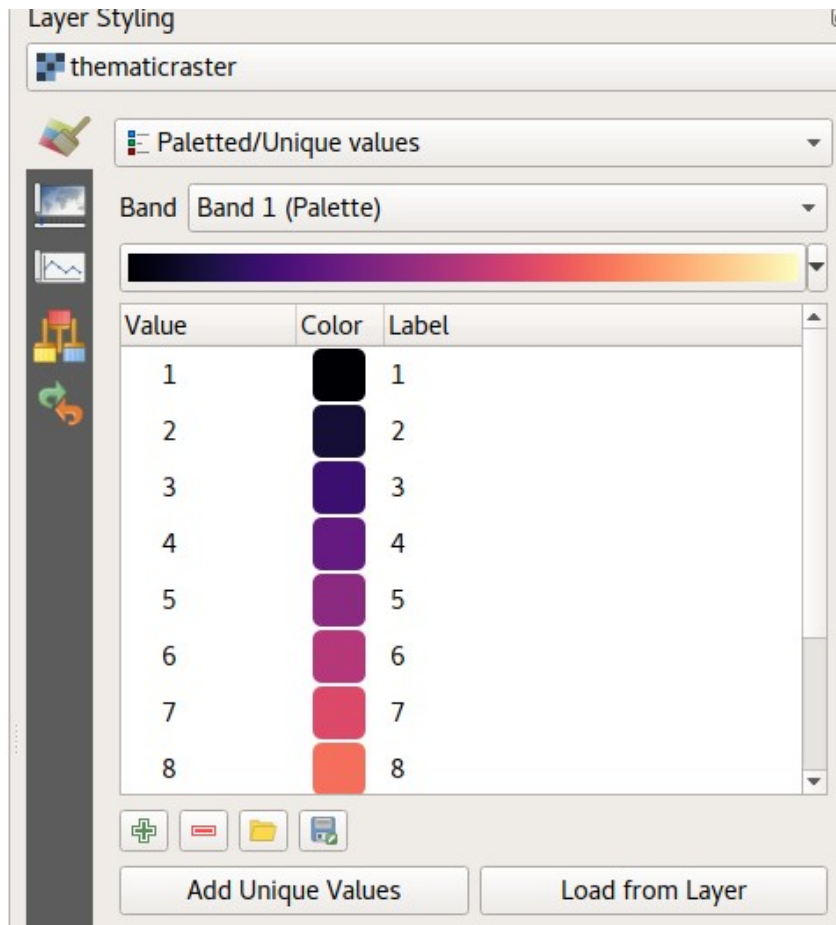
Layer Styling

thematicraster

Paletted/Unique values

Band Band 1 (Palette)

| Value | Color | Label |
|---|---|---|
| 1 | | 1 |
| 2 | | 2 |
| 3 | | 3 |
| 4 | | 4 |
| 5 | | 5 |
| 6 | | 6 |
| 7 | | 7 |
| 8 | | 8 |

Add Unique Values

Load from Layer